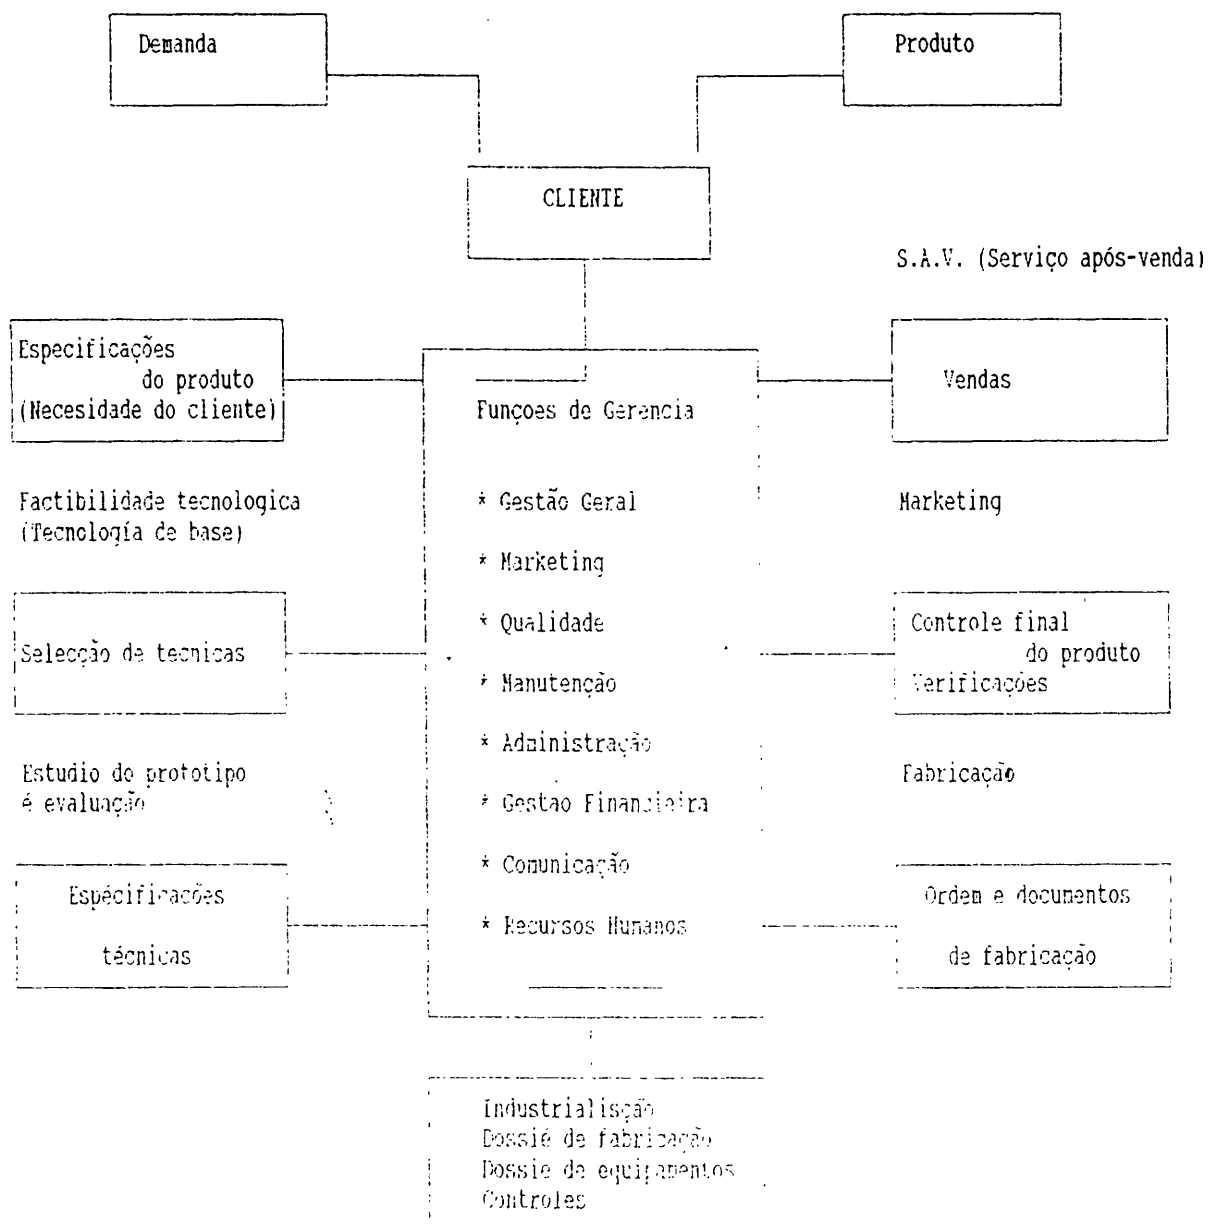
Demanda

Produto

CLIENTE

S.A.V. (Serviço após-venda)

Especificações do produto (Necesidade do cliente)

Funçoes de Gerencia

* Gestão Geral
* Marketing
* Qualidade
* Manutenção
* Administração
* Gestao Financieira
* Comunicação
* Recursos Humanos

Vendas

Factibilidade tecnologica (Tecnología de base)

Marketing

Selecção de tecnicas

Controle final do produto Verificações

Estudio do prototipo é evaluação

Fabricação

Espécificacões técnicas

Ordem e documentos de fabricação

Industrialisção
Dossié de fabricação
Dossie de equipamentos
Controles